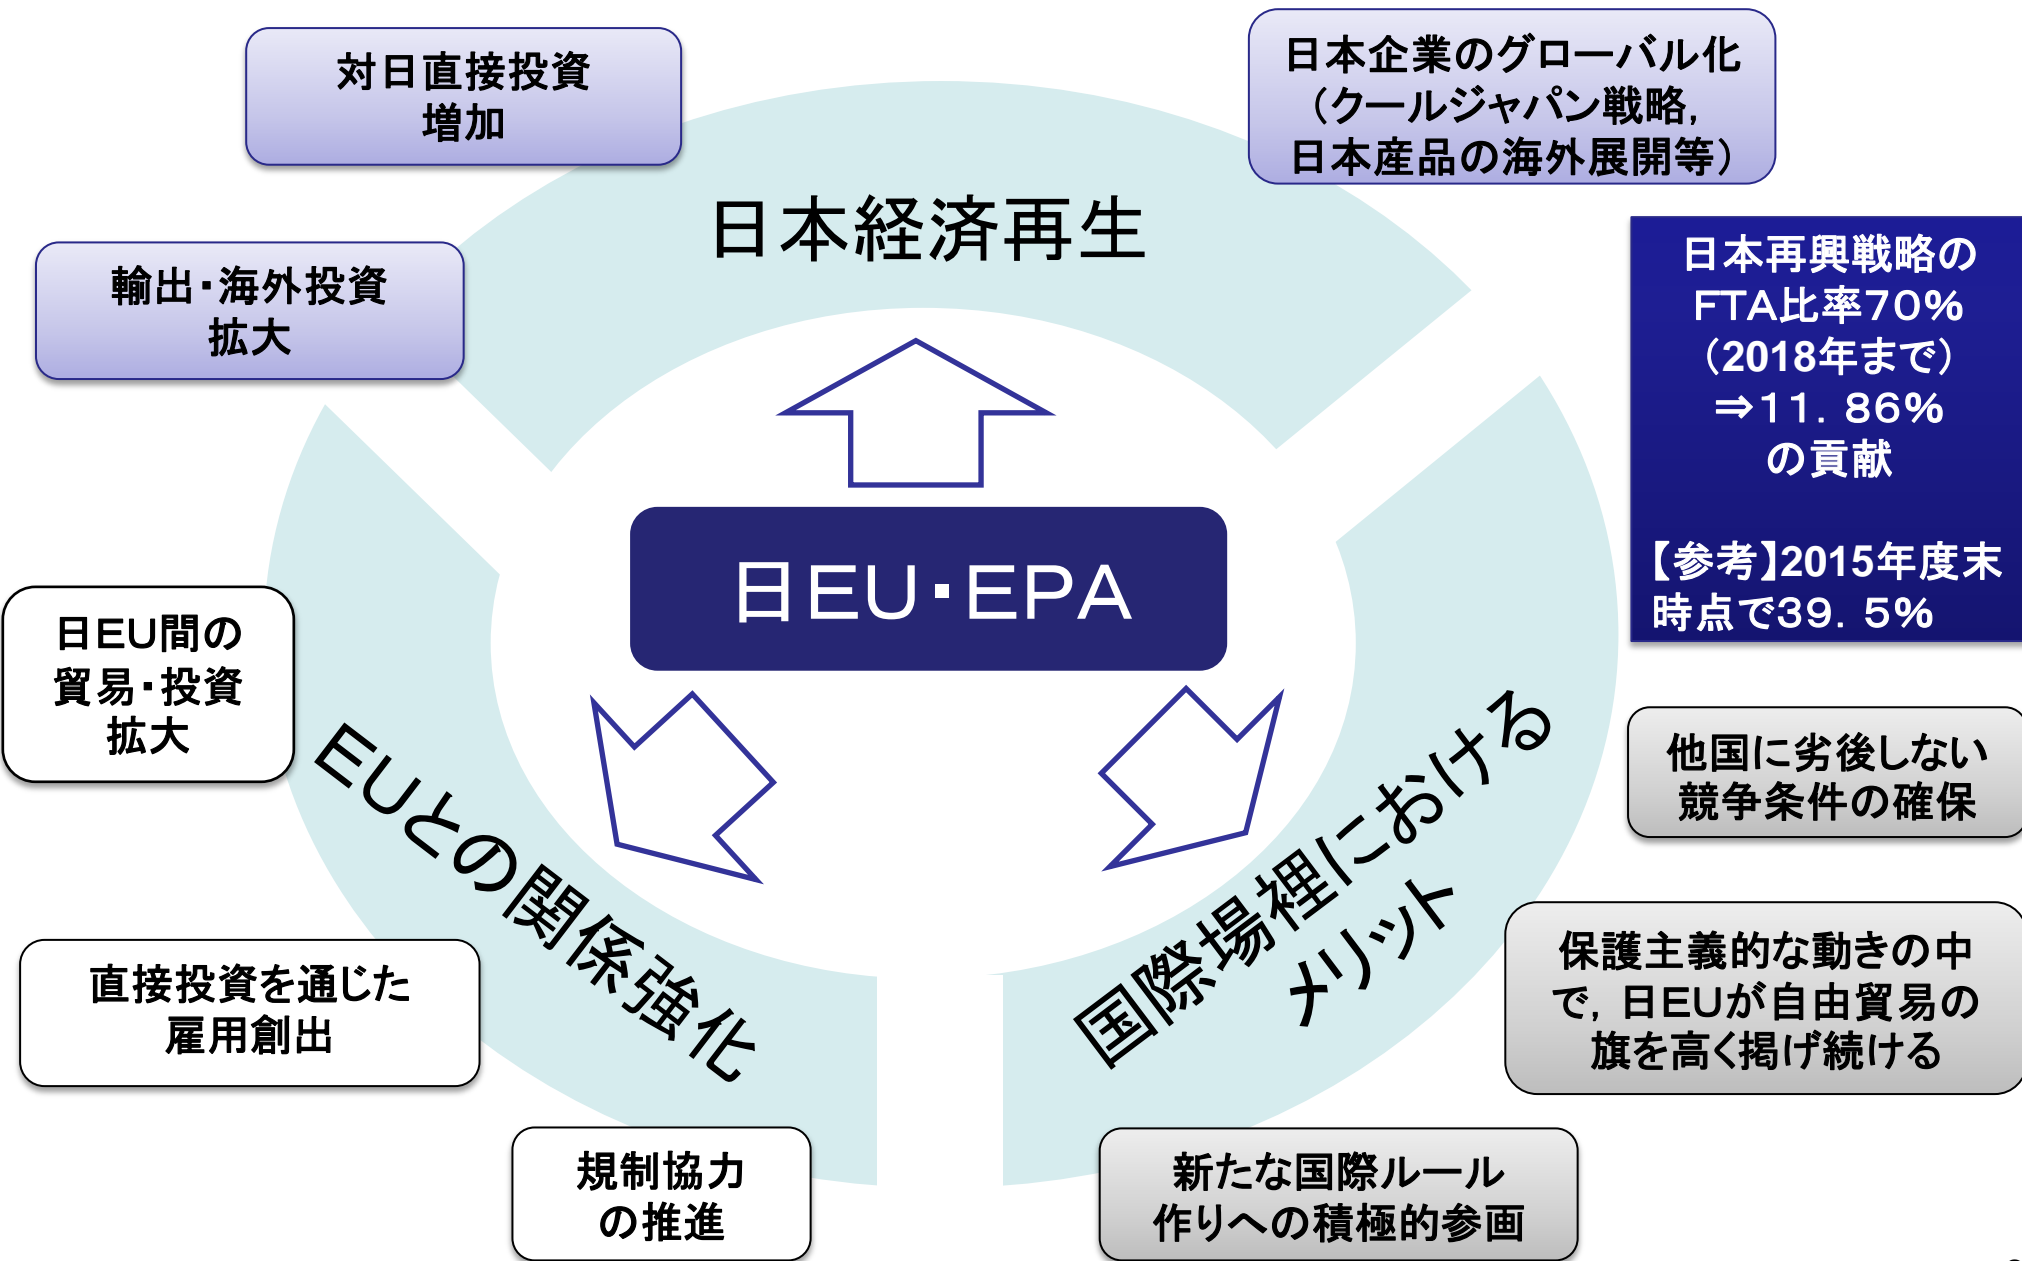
対日直接投資増加

日本企業のグローバル化（クールジャパン戦略，日本産品の海外展開等）

日本経済再生

輸出・海外投資拡大

日本再興戦略のFTA比率70%（2018年まで）⇒11.86%の貢献

【参考】2015年度末時点で39.5%

日EU・EPA

日EU間の貿易・投資拡大

EUとの関係強化

国際場裡におけるメリット

他国に劣後しない競争条件の確保

直接投資を通じた雇用創出

保護主義的な動きの中で，日EUが自由貿易の旗を高く掲げ続ける

規制協力の推進

新たな国際ルール作りへの積極的参画